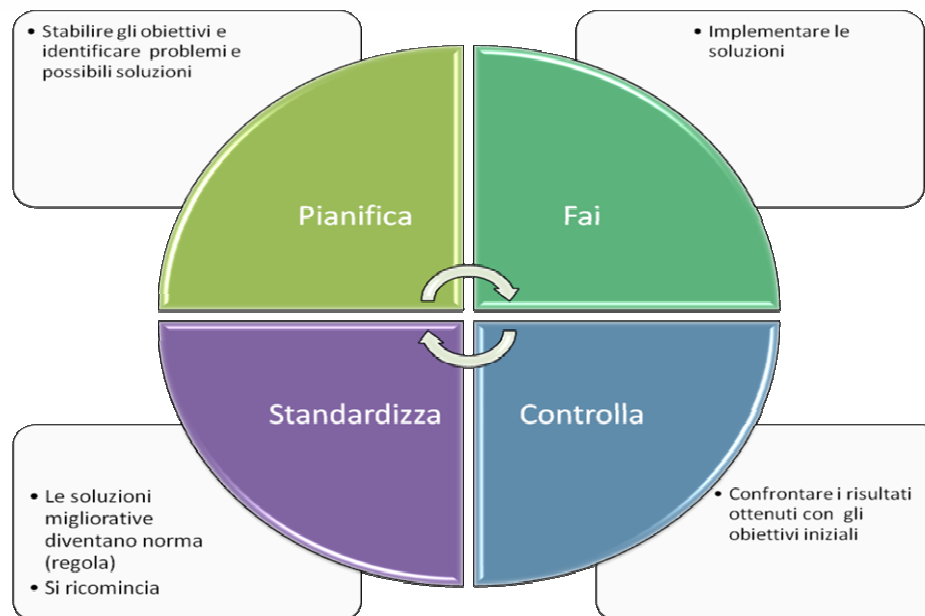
• Stabilire gli obiettivi e identificare problemi e possibili soluzioni

• Implementare le soluzioni

Pianifica

Fai

Standardizza

Controlla

• Le soluzioni migliorative diventano norma (regola)
• Si ricomincia

• Confrontare i risultati ottenuti con gli obiettivi iniziali